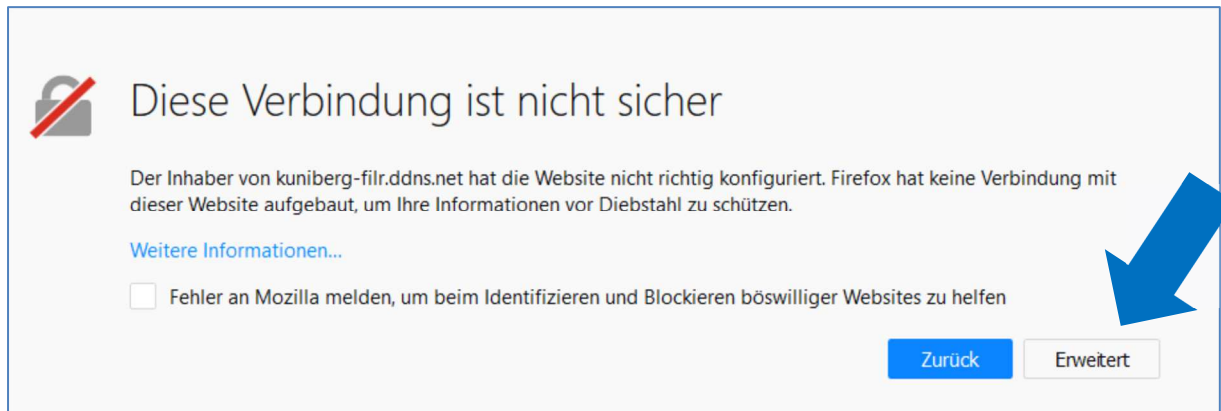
Diese Verbindung ist nicht sicher

Der Inhaber von kuniberg-filr.ddns.net hat die Website nicht richtig konfiguriert. Firefox hat keine Verbindung mit dieser Website aufgebaut, um Ihre Informationen vor Diebstahl zu schützen.

Weitere Informationen...

Fehler an Mozilla melden, um beim Identifizieren und Blockieren böswilliger Websites zu helfen

Zurück

Erweitert